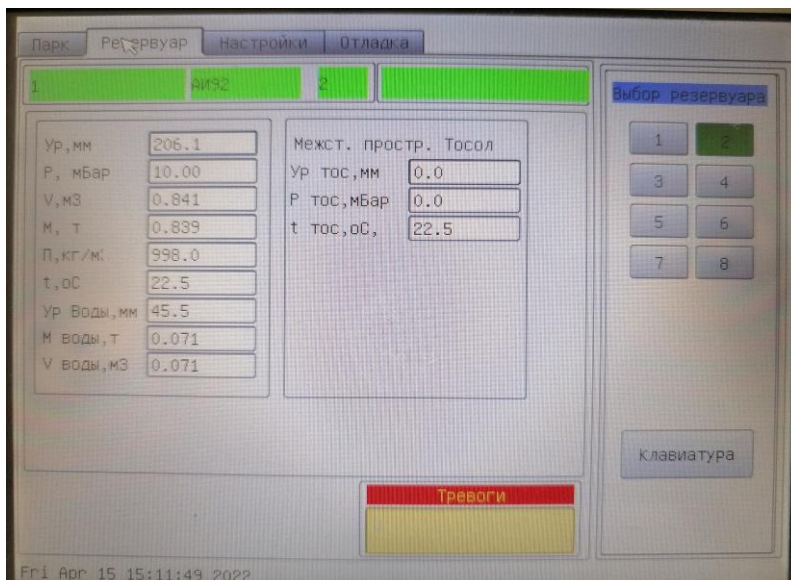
Парк | Резервуар | Настройки | Отладка

1 | АИ92 | 2

Ур,мм 206.1
Р, мБар 10.00
V,м3 0.841
М, т 0.839
П,кг/м3 998.0
t,оС 22.5
Ур Воды,мм 45.5
М воды,т 0.071
V воды,м3 0.071

Межст. простр. Тосол
Ур тос,мм 0.0
Р тос,мБар 0.0
t тос,оС, 22.5

Выбор резервуара
1 2
3 4
5 6
7 8

Клавиатура

Тревоги

Fri Apr 15 15:11:49 2022